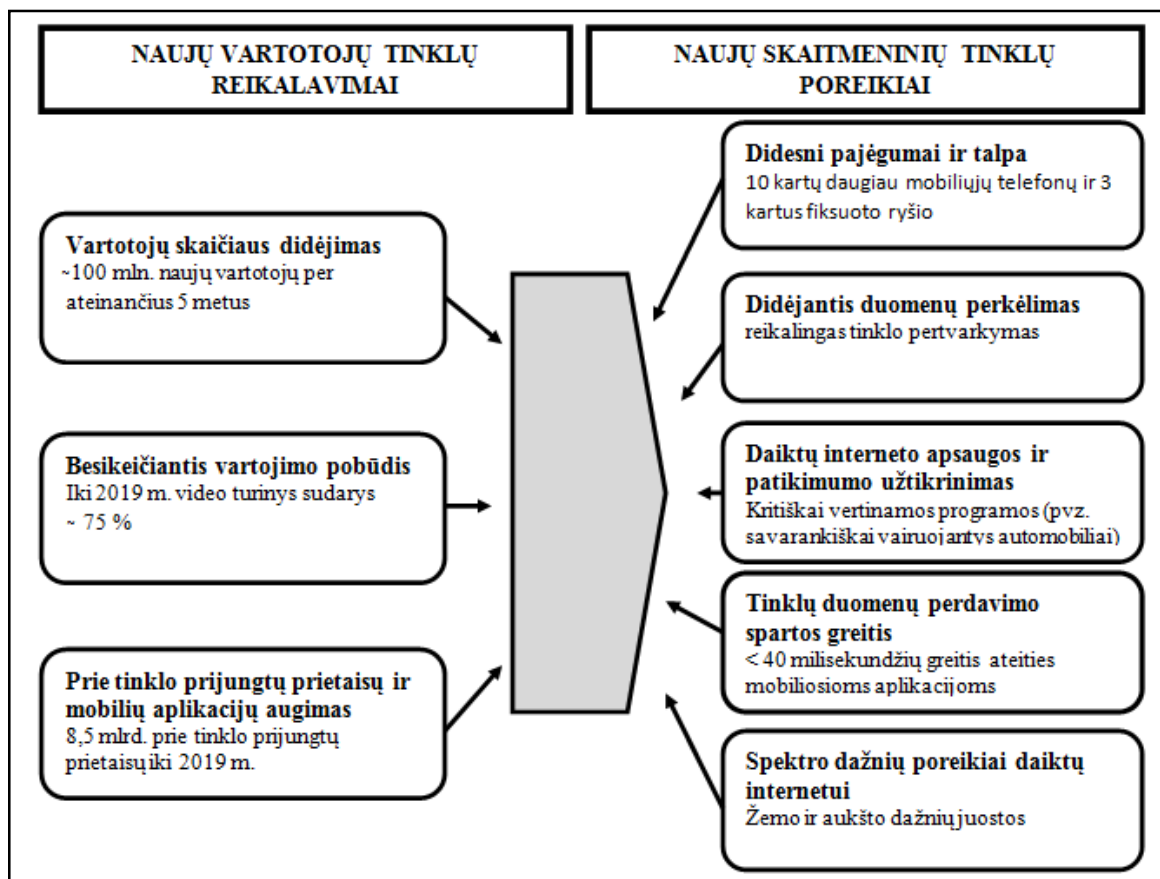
NAUJŲ VARTOTOJŲ TINKLŲ REIKALAVIMAI

NAUJŲ SKAITMENINIŲ TINKLŲ POREIKIAI

Vartotojų skaičiaus didėjimas
~100 mln. naujų vartotojų per ateinančius 5 metus

Besikeičiantis vartojimo pobūdis
Iki 2019 m. video turinys sudarys ~ 75 %

Prie tinklo prijungtų prietaisų ir mobilių aplikacijų augimas
8,5 mlrd. prie tinklo prijungtų prietaisų iki 2019 m.

Didesni pajėgumai ir talpa
10 kartų daugiau mobiliųjų telefonų ir 3 kartus fiksuoto ryšio

Didėjantis duomenų perkėlimas
reikalingas tinklo pertvarkymas

Daiktų interneto apsaugos ir patikimumo užtikrinimas
Kritiškai vertinamos programos (pvz. savarankiškai vairuojantys automobiliai)

Tinklų duomenų perdavimo spartos greitis
< 40 milisekundžių greitis ateities mobiliosioms aplikacijoms

Spektro dažnių poreikiai daiktų internetui
Žemo ir aukšto dažnių juostos